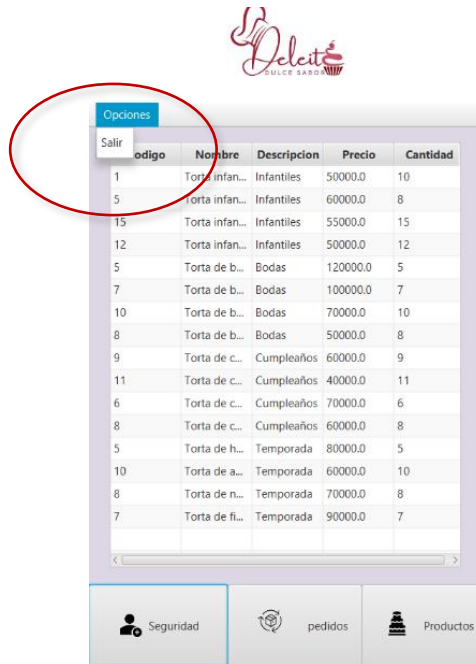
Deleite
DULCE SABOR

Opciones
Salir

| odigo | Nombre | Descripcion | Precio | Cantidad |
|---|---|---|---|---|
| 1 | Torta infan... | Infantiles | 50000.0 | 10 |
| 5 | Torta infan... | Infantiles | 60000.0 | 8 |
| 15 | Torta infan... | Infantiles | 55000.0 | 15 |
| 12 | Torta infan... | Infantiles | 50000.0 | 12 |
| 5 | Torta de b... | Bodas | 120000.0 | 5 |
| 7 | Torta de b... | Bodas | 100000.0 | 7 |
| 10 | Torta de b... | Bodas | 70000.0 | 10 |
| 8 | Torta de b... | Bodas | 50000.0 | 8 |
| 9 | Torta de c... | Cumpleaños | 60000.0 | 9 |
| 11 | Torta de c... | Cumpleaños | 40000.0 | 11 |
| 6 | Torta de c... | Cumpleaños | 70000.0 | 6 |
| 8 | Torta de c... | Cumpleaños | 60000.0 | 8 |
| 5 | Torta de h... | Temporada | 80000.0 | 5 |
| 10 | Torta de a... | Temporada | 60000.0 | 10 |
| 8 | Torta de n... | Temporada | 70000.0 | 8 |
| 7 | Torta de fi... | Temporada | 90000.0 | 7 |

Seguridad
pedidos
Productos